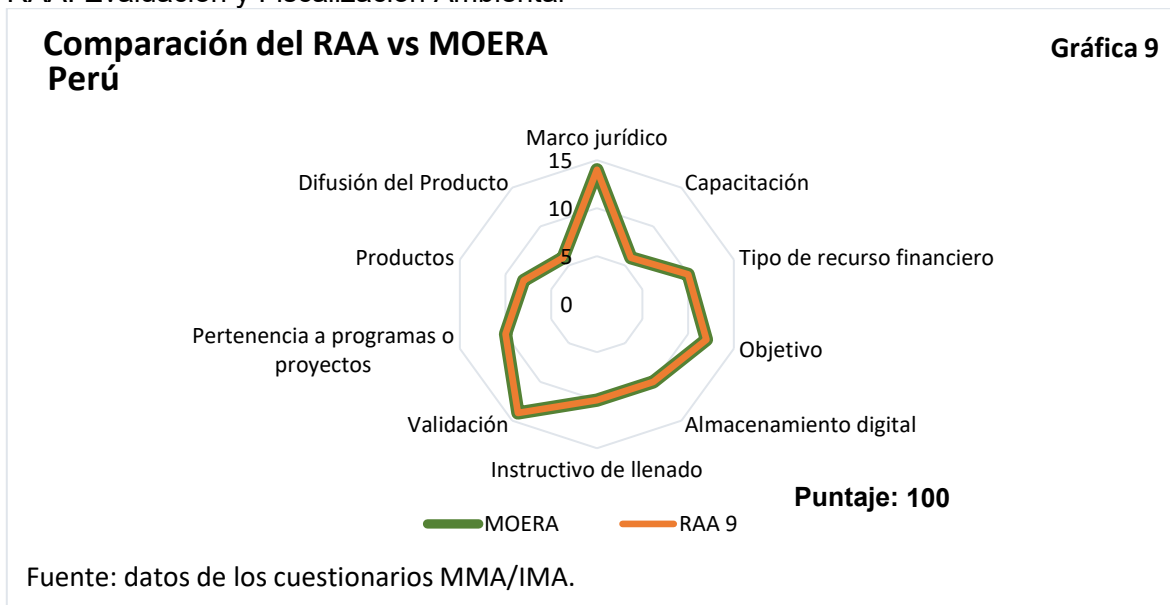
RAA: Evaluación y Fiscalización Ambiental

Comparación del RAA vs MOERA
Perú

Gráfica 9

Marco jurídico
15
10
5
0
Capacitación
Tipo de recurso financiero
Objetivo
Almacenamiento digital
Instructivo de llenado
Validación
Pertenencia a programas o proyectos
Productos
Difusión del Producto

Puntaje: 100

MOERA
RAA 9

Fuente: datos de los cuestionarios MMA/IMA.